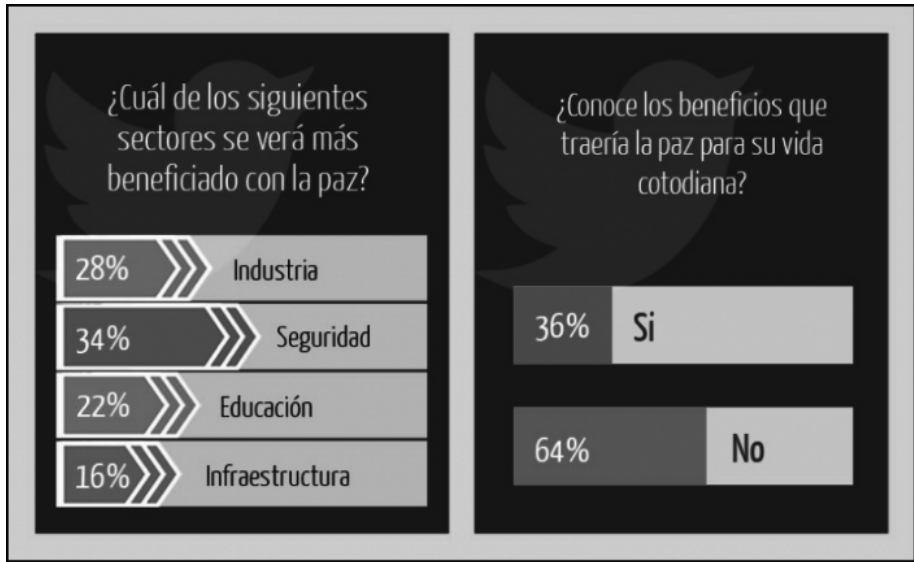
¿Cuál de los siguientes sectores se verá más beneficiado con la paz?

28% Industria

34% Seguridad

22% Educación

16% Infraestructura

¿Conoce los beneficios que traería la paz para su vida cotodiana?

36% Si

64% No